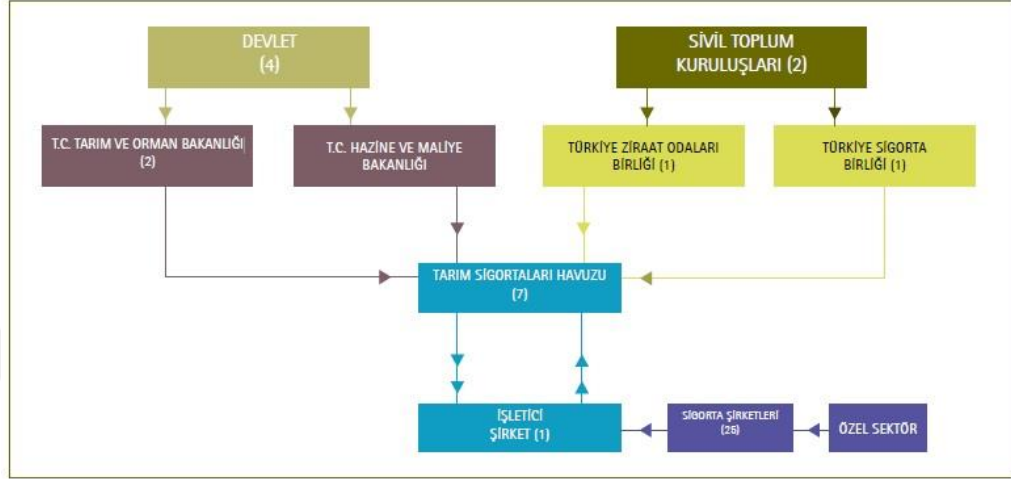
DEVLET
(4)

SİVİL TOPLUM KURULUŞLARI (2)

T.C. TARIM VE ORMAN BAKANLIĞI (2)

T.C. HAZİNE VE MALİYE BAKANLIĞI

TÜRKİYE ZİRAAT ODALARI BİRLİĞİ (1)

TÜRKİYE SİGORTA BİRLİĞİ (1)

TARIM SİGORTALARI HAVUZU
(7)

İŞLETİCİ ŞİRKET (1)

SİGORTA ŞİRKETLERİ (25)

ÖZEL SEKTÖR